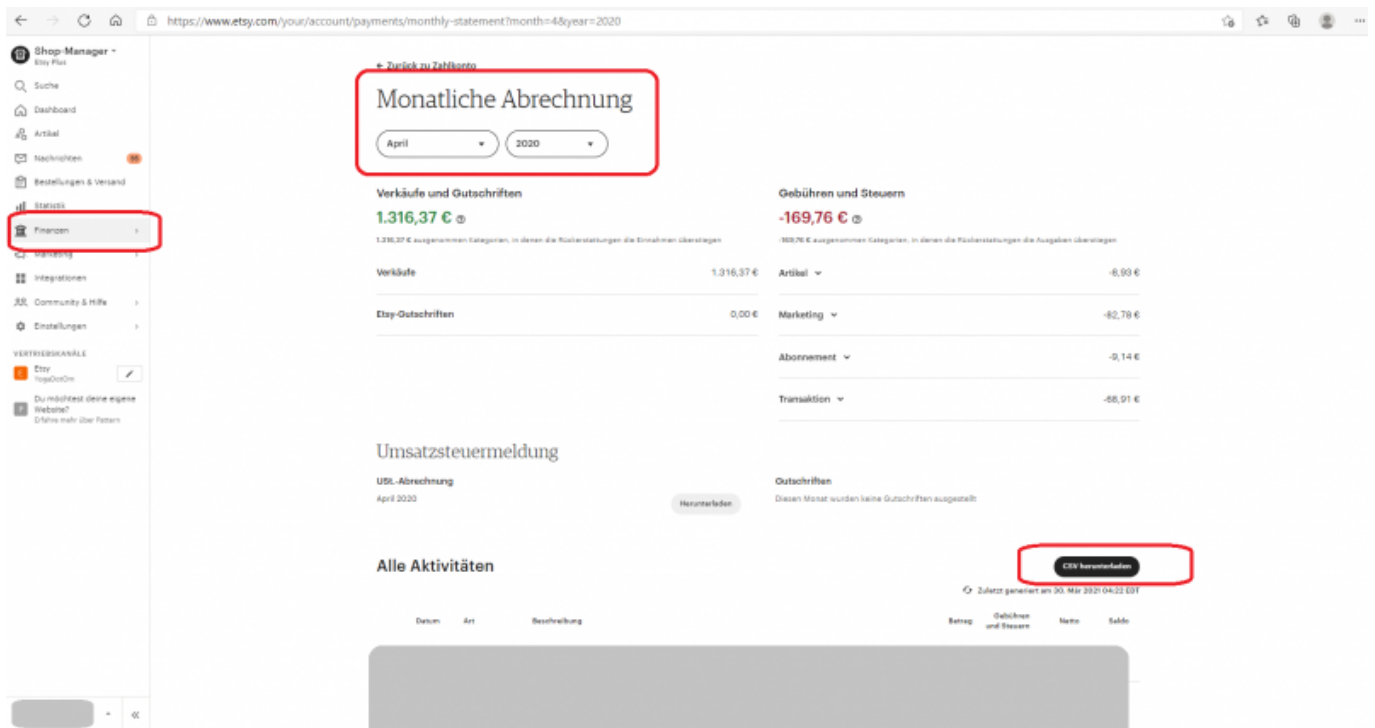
https://www.etsy.com/your/account/payments/monthly-statement?month=4&year=2020

Shop-Manager
Etsy Plus
Suche
Dashboard
Artikel
Nachrichten 95
Bestellungen & Versand
Statistik
Finanzen
Marketing
Integrationen
Community & Hilfe
Einstellungen
VERTRIEBSKANÄLE
Etsy
YogaDotOm
Du möchtest deine eigene Website?
Erfahre mehr über Pattern

← Zurück zu Zahlkonto

Monatliche Abrechnung

April 2020

Verkäufe und Gutschriften
1.316,37 €
1.316,37 € ausgenommen Kategorien, in denen die Rückerstattungen die Einnahmen übersteigen

| | |
|---|---|
| Verkäufe | 1.316,37 € |
| Etsy-Gutschriften | 0,00 € |

Gebühren und Steuern
-169,76 €
-169,76 € ausgenommen Kategorien, in denen die Rückerstattungen die Ausgaben übersteigen

| | |
|---|---|
| Artikel | -8,93 € |
| Marketing | -82,78 € |
| Abonnement | -9,14 € |
| Transaktion | -68,91 € |

Umsatzsteuermeldung

USt.-Abrechnung
April 2020
Herunterladen

Gutschriften
Diesen Monat wurden keine Gutschriften ausgestellt

Alle Aktivitäten
CSV herunterladen
Zuletzt generiert am 30. Mär 2021 04:22 EDT

| Datum | Art | Beschreibung | Betrag | Gebühren und Steuern | Netto | Saldo |
|---|---|---|---|---|---|---|